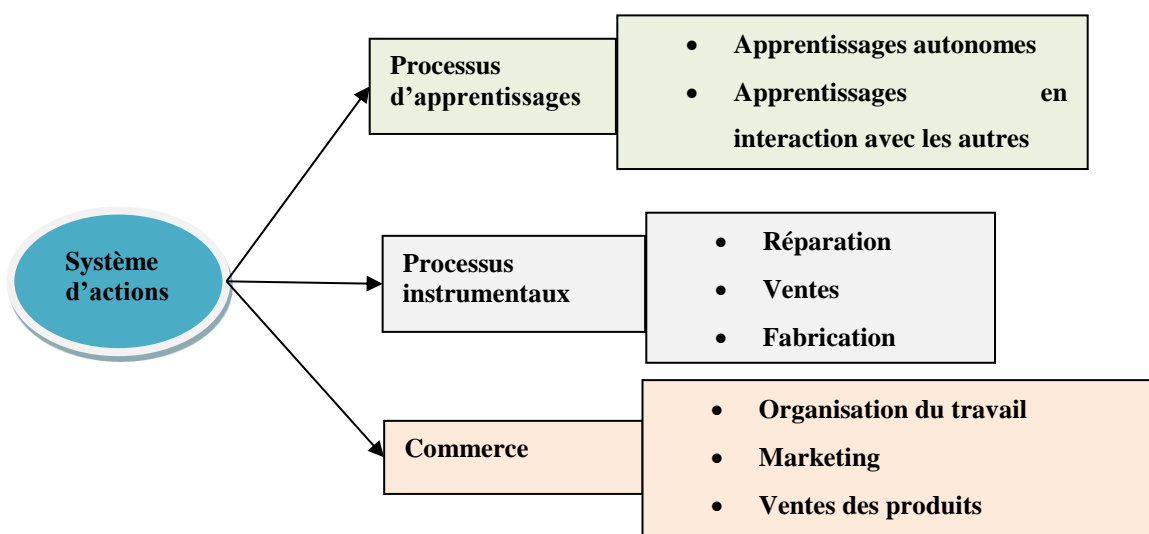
Système d'actions

Processus d'apprentissages

- Apprentissages autonomes
- Apprentissages en interaction avec les autres

Processus instrumentaux

- Réparation
- Ventes
- Fabrication

Commerce

- Organisation du travail
- Marketing
- Ventes des produits